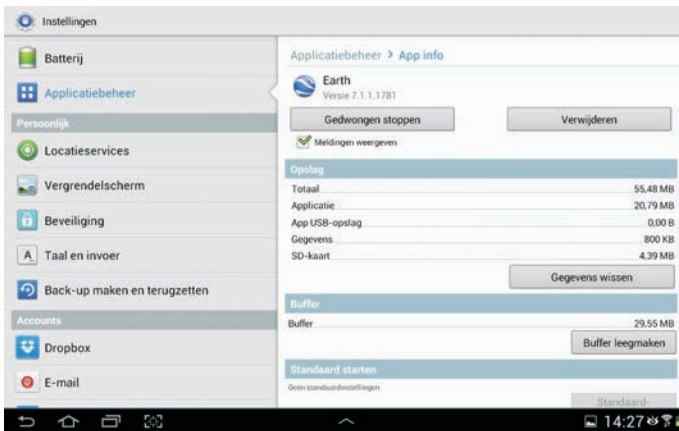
Instellingen

Batterij
Applicatiebeheer
Persoonlijk
Locatieservices
Vergrendelscherm
Beveiliging
Taal en invoer
Back-up maken en terugzetten
Accounts
Dropbox
E-mail

Applicatiebeheer > App info

Earth
Versie 7.1.1.1781

Gedwongen stoppen
Verwijderen

Meldingen weergeven

Opslag

| | |
|---|---|
| Totaal | 55,48 MB |
| Applicatie | 20,79 MB |
| App USB-opslag | 0,00 B |
| Gegevens | 800 KB |
| SD-kaart | 4,39 MB |

Gegevens wissen

Buffer

| | |
|---|---|
| Buffer | 29,55 MB |

Buffer leegmaken

Standaard starten

Geen standaardinstellingen

Standaard-

14:27